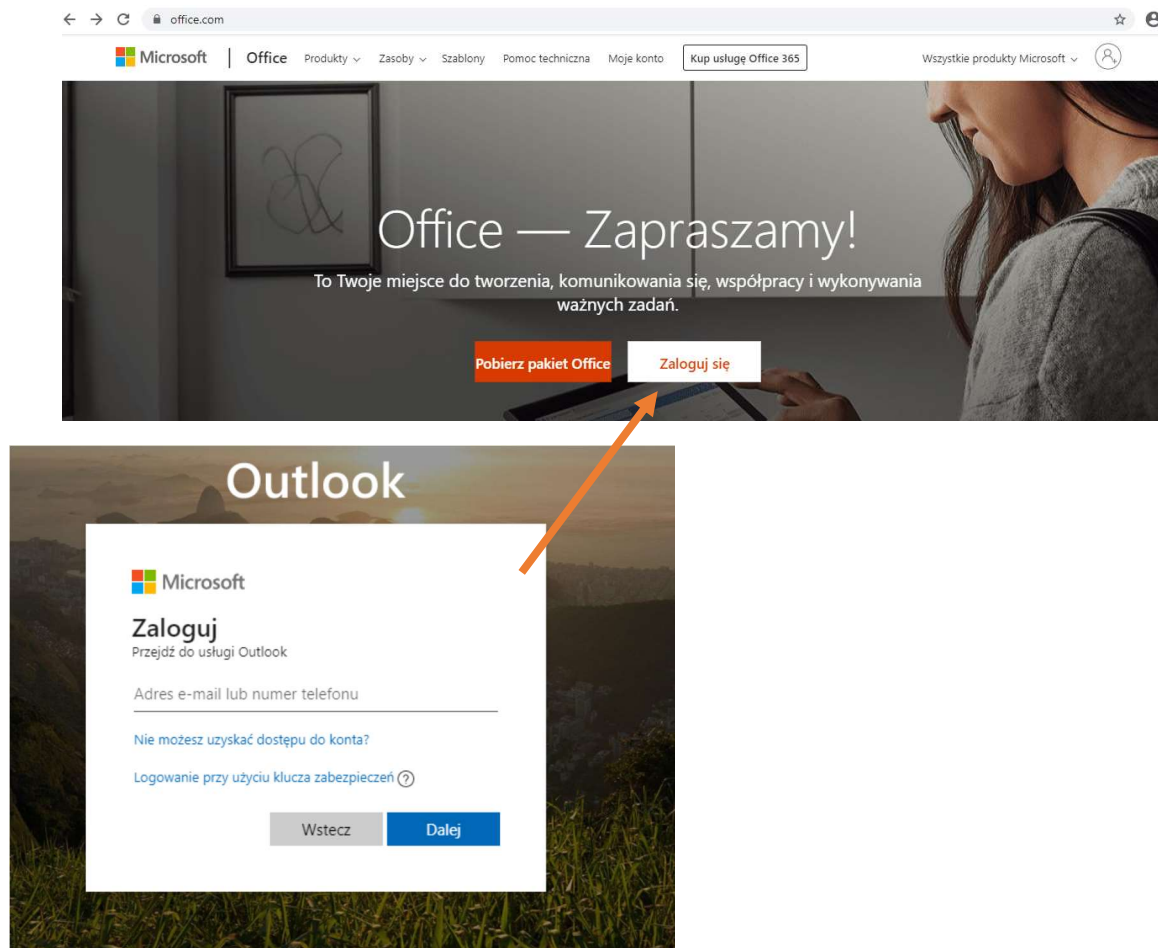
office.com

Microsoft | Office Produkty Zasoby Szablony Pomoc techniczna Moje konto Kup usługę Office 365 Wszystkie produkty Microsoft

Office — Zapraszamy!

To Twoje miejsce do tworzenia, komunikowania się, współpracy i wykonywania ważnych zadań.

Pobierz pakiet Office Zaloguj się

Outlook

Microsoft

Zaloguj
Przejdź do usługi Outlook

Adres e-mail lub numer telefonu

Nie możesz uzyskać dostępu do konta?

Logowanie przy użyciu klucza zabezpieczeń ?

Wstecz Dalej